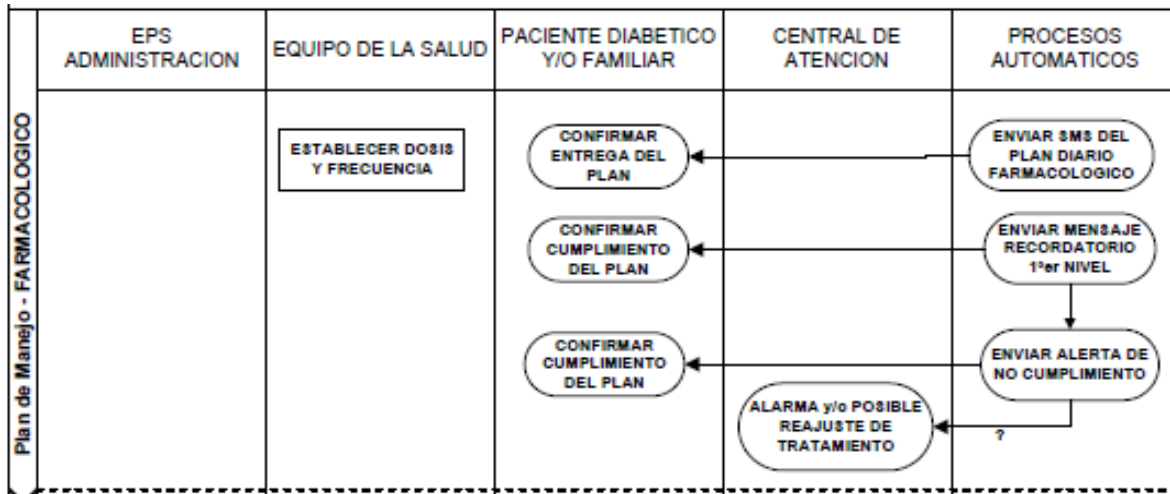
| | EPS ADMINISTRACION | EQUIPO DE LA SALUD | PACIENTE DIABETICO Y/O FAMILIAR | CENTRAL DE ATENCION | PROCESOS AUTOMATICOS |
|---|---|---|---|---|---|
| Plan de Manejo - FARMACOLOGICO | | ESTABLECER DOSIS Y FRECUENCIA | CONFIRMAR ENTREGA DEL PLAN | | ENVIAR SMS DEL PLAN DIARIO FARMACOLOGICO |
| | | | CONFIRMAR CUMPLIMIENTO DEL PLAN | | ENVIAR MENSAJE RECORDATORIO 1°er NIVEL |
| | | | CONFIRMAR CUMPLIMIENTO DEL PLAN | | ENVIAR ALERTA DE NO CUMPLIMIENTO |
| | | | | ALARMA y/o POSIBLE REAJUSTE DE TRATAMIENTO | ? |